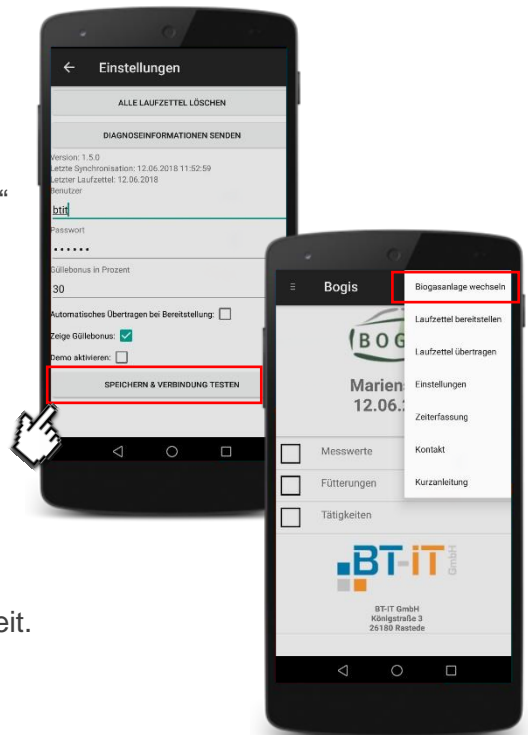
“

eit.

Einstellungen

ALLE LAUFZETTEL LÖSCHEN

DIAGNOSEINFORMATIONEN SENDEN

Version: 1.5.0
Letzte Synchronisation: 12.06.2018 11:52:59
Letzter Laufzettel: 12.06.2018
Benutzer

btit

Passwort

••••••

Güllebonus in Prozent

30

Automatisches Übertragen bei Bereitstellung:

Zeige Güllebonus:

Demo aktivieren:

SPEICHERN & VERBINDUNG TESTEN

Bogis

BOG

Marien
12.06.

Biogasanlage wechseln

Laufzettel bereitstellen

Laufzettel übertragen

Einstellungen

Zeiterfassung

Kontakt

Kurzanleitung

Messwerte

Fütterungen

Tätigkeiten

BT-IT GmbH

BT-IT GmbH
Königstraße 3
26180 Rastede